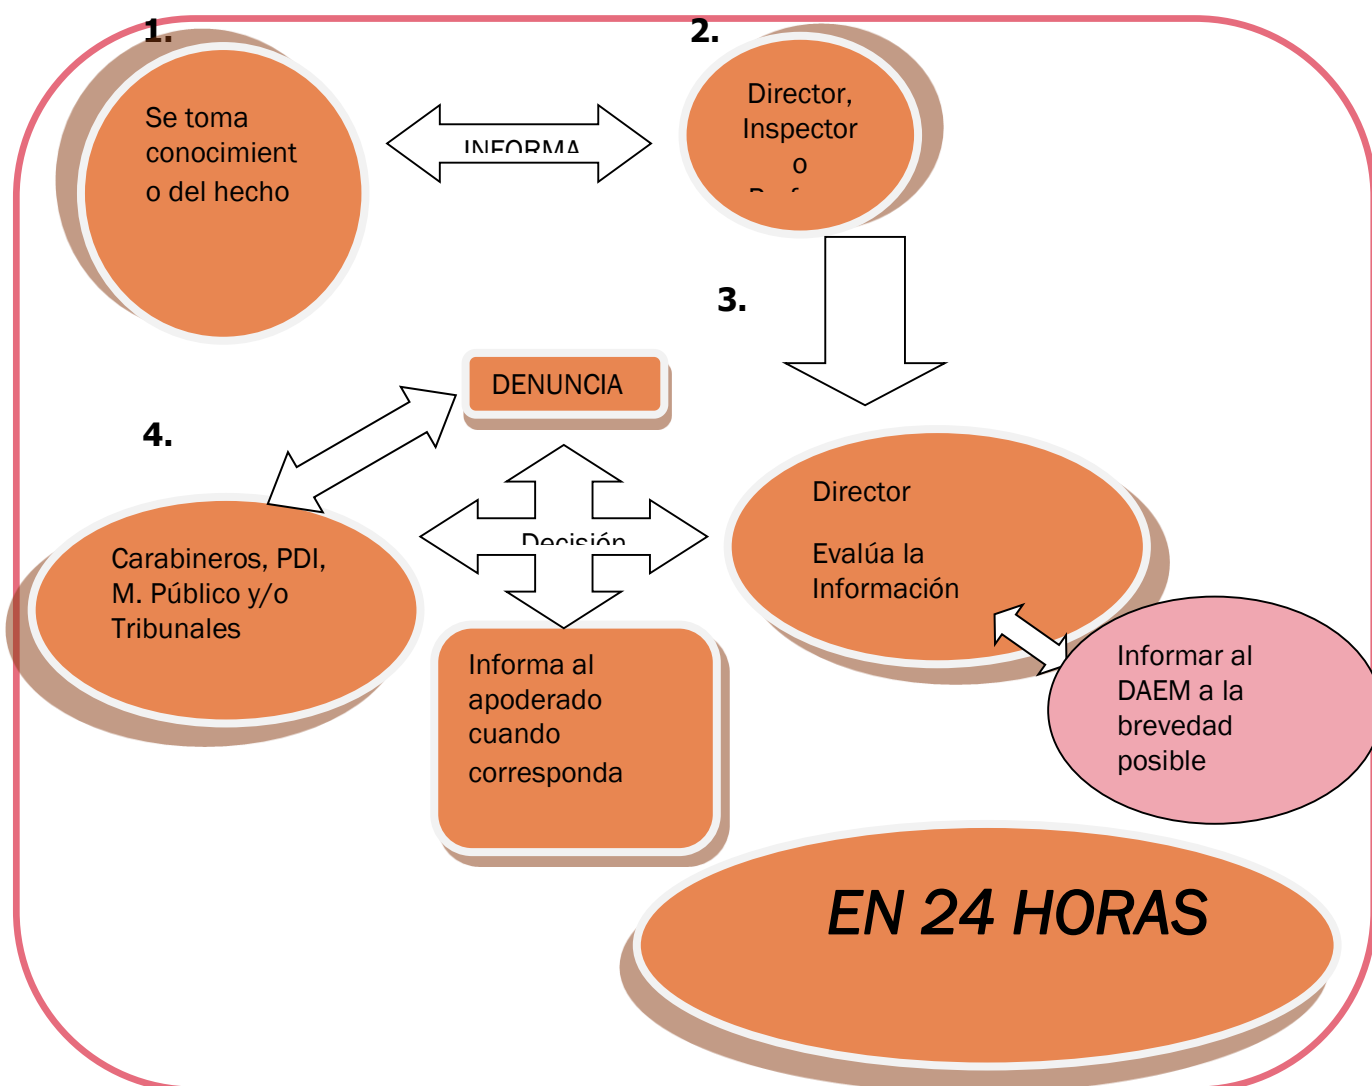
1.

Se toma conocimiento del hecho

INFORMA

2.

Director, Inspector o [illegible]

3.

DENUNCIA

4.

Carabineros, PDI, M. Público y/o Tribunales

Decisión

Director

Evalúa la Información

Informa al apoderado cuando corresponda

Informar al DAEM a la brevedad posible

EN 24 HORAS